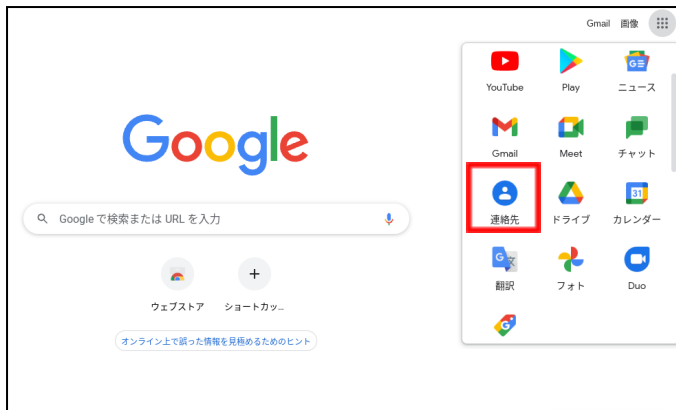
Gmail 画像

Google

Google で検索または URL を入力

ウェブストア

ショートカッ...

オンライン上で誤った情報を見極めるためのヒント

YouTube

Play

ニュース

Gmail

Meet

チャット

連絡先

ドライブ

31

カレンダー

翻訳

フォト

Duo